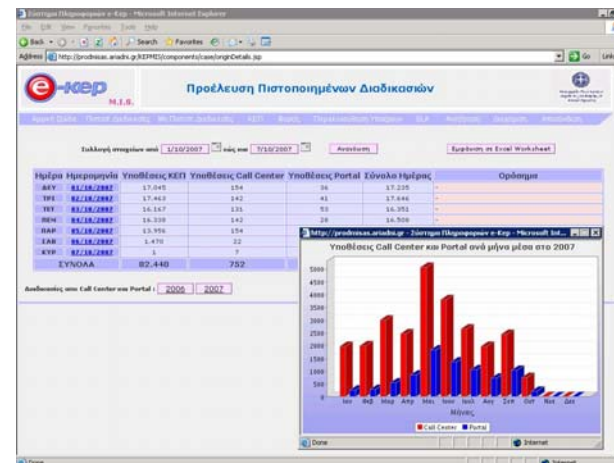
Σύστημα Πληροφοριών e-Κep - Microsoft Internet Explorer

File Edit View Favorites Tools Help

Back Search Favorites

Address http://prodnisas.ariadni.gr/KEPMIS/components/case/originDetails.jsp

Go Links

e-Kep M.I.S.

Προέλευση Πιστοποιημένων Διαδικασιών

Συλλογή στοιχείων από 1/10/2007 έως και 7/10/2007 Αναζήτηση Εμφάνιση σε Excel Worksheet

| Ημέρα | Ημερομηνία | Υποθέσεις ΚΕΠ | Υποθέσεις Call Center | Υποθέσεις Portal | Σύνολο Ημέρας | Ορόσημα |
|---|---|---|---|---|---|---|
| ΔΕΥ | 01/10/2007 | 17.045 | 154 | 36 | 17.235 | - |
| ΤΡΙ | 02/10/2007 | 17.463 | 142 | 41 | 17.646 | - |
| ΤΕΤ | 03/10/2007 | 16.167 | 131 | 53 | 16.351 | - |
| ΠΕΜ | 04/10/2007 | 16.339 | 142 | 28 | 16.509 | - |
| ΠΑΡ | 05/10/2007 | 13.956 | 154 | | | |
| ΣΑΒ | 06/10/2007 | 1.470 | 22 | | | |
| ΚΥΡ | 07/10/2007 | 1 | 7 | | | |
| ΣΥΝΟΛΑ | | 82.440 | 752 | | | |

Διαδικασίες από Call Center και Portal : 2006 2007

http://prodnisas.ariadni.gr - Σύστημα Πληροφοριών e-Kep - Microsoft Int...

Υποθέσεις Call Center και Portal ανά μήνα μέσα στο 2007

5000 4500 4000 3500 3000 2500 2000 1500 1000 500 0

Ιαν Φεβ Μαρ Απρ Μαι Ιουν Ιουλ Αυγ Σεπ Οκτ Νοε Δεκ

Μήνας

Call Center Portal

Done Internet

Done